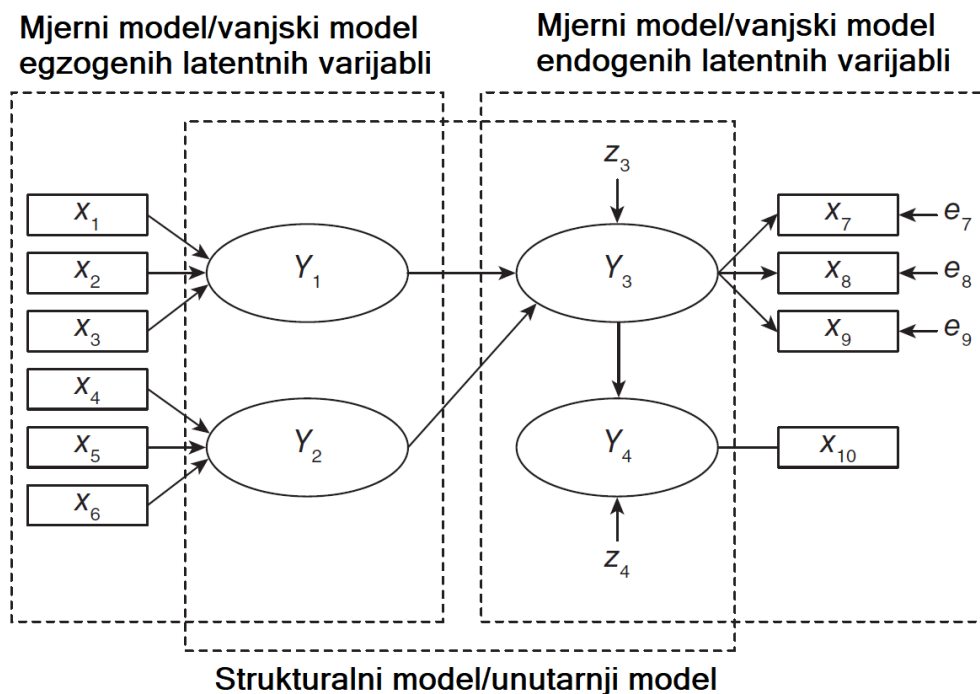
Mjerni model/vanjski model egzogenih latentnih varijabli

Mjerni model/vanjski model endogenih latentnih varijabli

$x_1$
$x_2$
$x_3$
$x_4$
$x_5$
$x_6$

$Y_1$
$Y_2$

$z_3$
$Y_3$
$Y_4$
$z_4$

$x_7$ $e_7$
$x_8$ $e_8$
$x_9$ $e_9$
$x_{10}$

Strukturalni model/unutarnji model